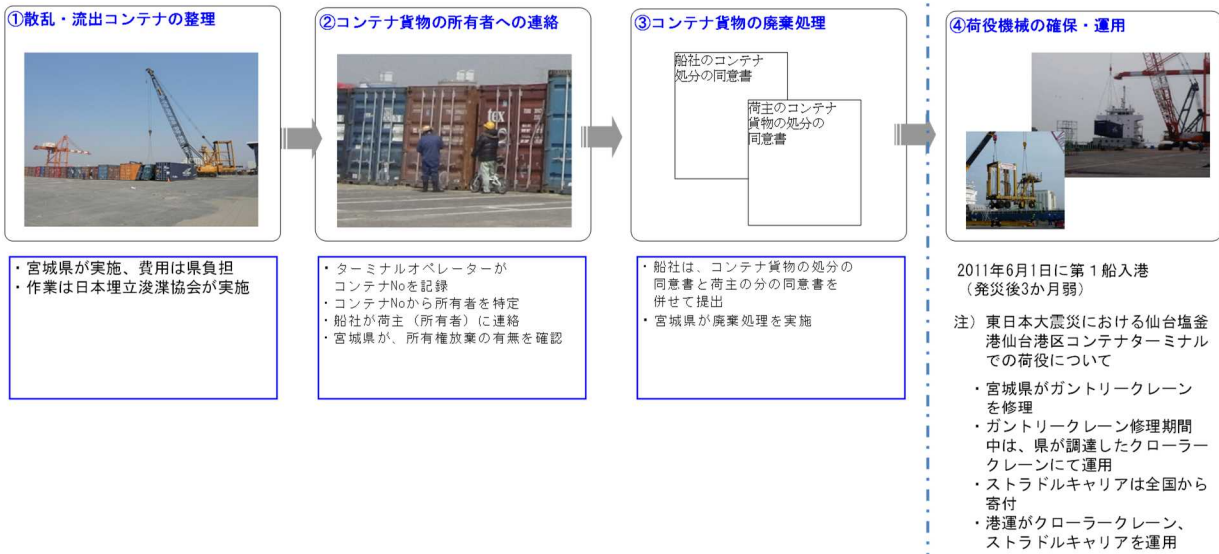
①散乱・流出コンテナの整理

・宮城県が実施、費用は県負担
・作業は日本埋立浚渫協会が実施

②コンテナ貨物の所有者への連絡

・ターミナルオペレーターがコンテナNoを記録
・コンテナNoから所有者を特定
・船社が荷主（所有者）に連絡
・宮城県が、所有権放棄の有無を確認

③コンテナ貨物の廃棄処理

船社のコンテナ処分の同意書

荷主のコンテナ貨物の処分の同意書

・船社は、コンテナ貨物の処分の同意書と荷主の分の同意書を併せて提出
・宮城県が廃棄処理を実施

④荷役機械の確保・運用

2011年6月1日に第１船入港（発災後3か月弱）

注）東日本大震災における仙台塩釜港仙台港区コンテナターミナルでの荷役について

・宮城県がガントリークレーンを修理
・ガントリークレーン修理期間中は、県が調達したクローラークレーンにて運用
・ストラドルキャリアは全国から寄付
・港運がクローラークレーン、ストラドルキャリアを運用